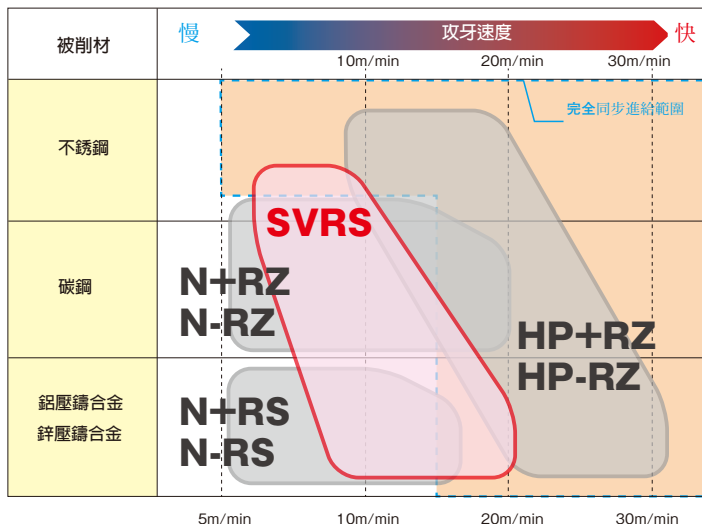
| 被削材 | 慢 攻牙速度 快 |
|---|---|
| 不銹鋼 | |
| 碳鋼 | |
| 鋁壓鑄合金 鋅壓鑄合金 | |

10m/min 20m/min 30m/min

完全同步進給範圍

SVRS

N+RZ
N-RZ

HP+RZ
HP-RZ

N+RS
N-RS

5m/min 10m/min 20m/min 30m/min